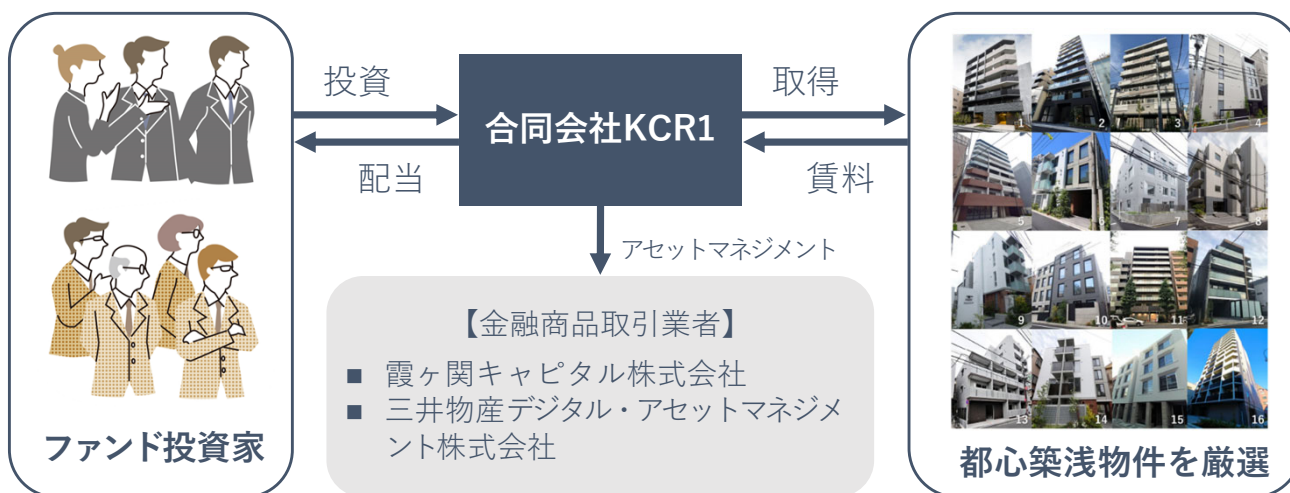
投資

配当

合同会社KCR1

取得

賃料

アセットマネジメント

【金融商品取引業者】

■ 霞ヶ関キャピタル株式会社
■ 三井物産デジタル・アセットマネジメント株式会社

ファンド投資家

1 2 3 4 5 6 7 8 9 10 11 12 13 14 15 16

都心築浅物件を厳選